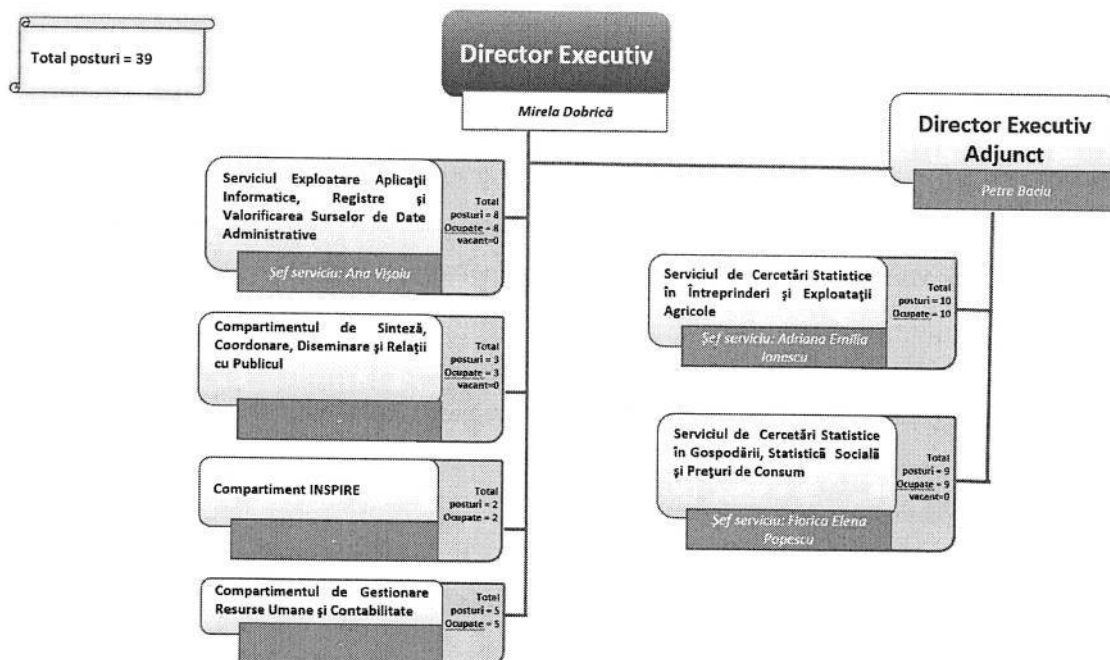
Total posturi = 39

Director Executiv

Mirela Dobrică

Director Executiv Adjunct

Petre Baciu

Serviciul Exploatare Aplicații Informatice, Registre și Valorificarea Surselor de Date Administrative

Total posturi = 8
Ocupate = 8
vacant=0

Șef serviciu: Ana Vișoiu

Compartimentul de Sinteză, Coordonare, Diseminare și Relații cu Publicul

Total posturi = 3
Ocupate = 3
vacant=0

Compartiment INSPIRE

Total posturi = 2
Ocupate = 2

Compartimentul de Gestionare Resurse Umane și Contabilitate

Total posturi = 5
Ocupate = 5

Serviciul de Cercetări Statistice în Întreprinderi și Exploatații Agricole

Total posturi = 10
Ocupate = 10

Șef serviciu: Adriana Emilia Ionescu

Serviciul de Cercetări Statistice în Gospodării, Statistică Socială și Prețuri de Consum

Total posturi = 9
Ocupate = 9
vacant=0

Șef serviciu: Florica Elena Popescu